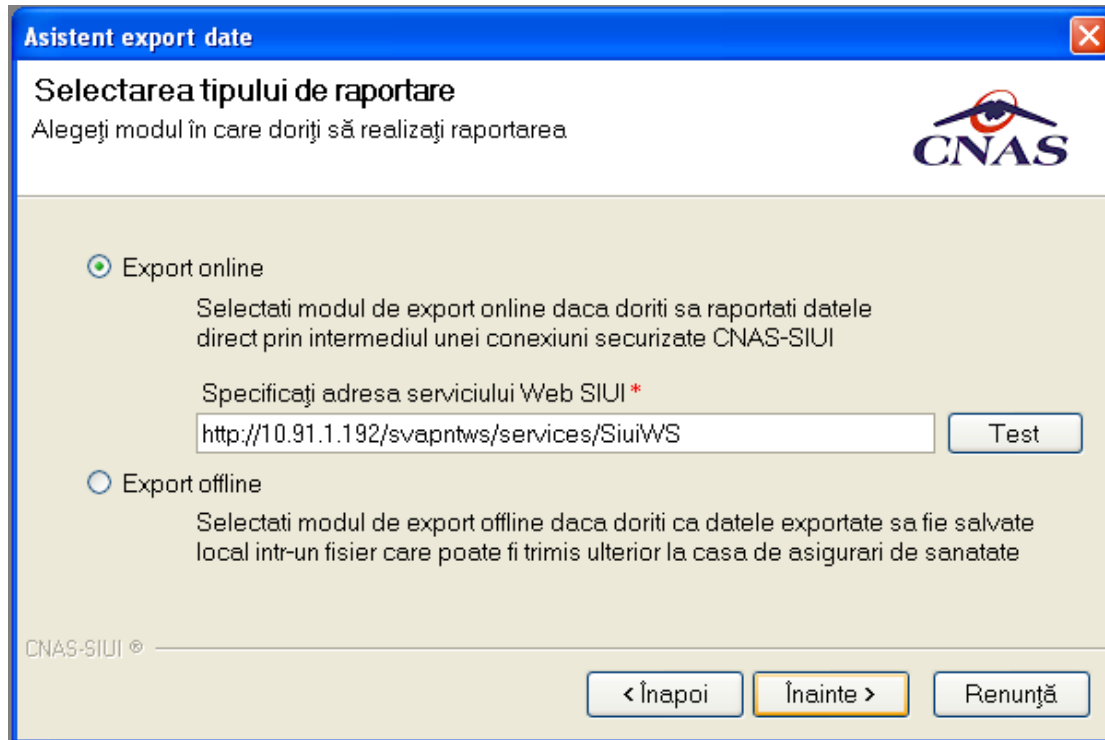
Asistent export date

Selectarea tipului de raportare
Alegeţi modul în care doriţi să realizaţi raportarea

CNAS

Export online

Selectati modul de export online daca doriti sa raportati datele direct prin intermediul unei conexiuni securizate CNAS-SIUI

Specificaţi adresa serviciului Web SIUI *

http://10.91.1.192/svapntws/services/SiuiWS

Test

Export offline

Selectati modul de export offline daca doriti ca datele exportate sa fie salvate local intr-un fisier care poate fi trimis ulterior la casa de asigurari de sanatate

CNAS-SIUI ®

< Înapoi

Înainte >

Renunţă